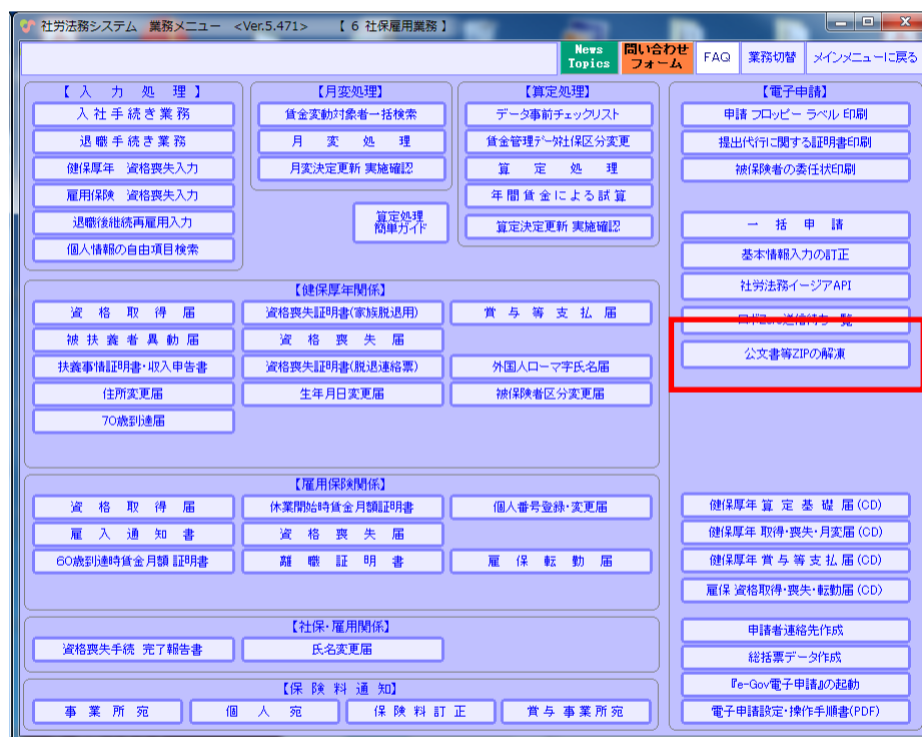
社労法務システム 業務メニュー <Ver.5.471> 【 6 社保雇用業務 】

News Topics
問い合わせフォーム
FAQ
業務切替
メインメニューに戻る

【入 力 処 理】
入社手続き業務
退職手続き業務
健保厚年 資格喪失入力
雇用保険 資格喪失入力
退職後継続再雇用入力
個人情報の自由項目検索

【月変処理】
賃金変動対象者一括検索
月 変 処 理
月変決定更新 実施確認

算定処理 簡単ガイド

【算定処理】
データ事前チェックリスト
賃金管理データ社保区分変更
算 定 処 理
年間賃金による試算
算定決定更新 実施確認

【電子申請】
申請 フロッピー ラベル 印刷
提出代行に関する証明書印刷
被保険者の委任状印刷
一 括 申 請
基本情報入力の訂正
社労法務イージアAPI
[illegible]
公文書等ZIPの解凍

【健保厚年関係】
資 格 取 得 届
資格喪失証明書(家族脱退用)
賞 与 等 支 払 届
被 扶 養 者 異 動 届
資 格 喪 失 届
扶養事情証明書・収入申告書
資格喪失証明書(脱退連絡票)
外国人ローマ字氏名届
住所変更届
生年月日変更届
被保険者区分変更届
70歳到達届

【雇用保険関係】
資 格 取 得 届
休業開始時賃金月額証明書
個人番号登録・変更届
雇 入 通 知 書
資 格 喪 失 届
60歳到達時賃金月額 証明書
離 職 証 明 書
雇 保 転 動 届

健保厚年 算 定 基 礎 届 (CD)
健保厚年 取得・喪失・月変届 (CD)
健保厚年 賞 与 等 支 払 届 (CD)
雇保 資格取得・喪失・転動届 (CD)

【社保・雇用関係】
資格喪失手続 完了報告書
氏名変更届

申請者連絡先作成
総括票データ作成
『e-Gov電子申請』の起動
電子申請設定・操作手順書(PDF)

【保 険 料 通 知】
事 業 所 宛
個 人 宛
保 険 料 訂 正
賞 与 事 業 所 宛